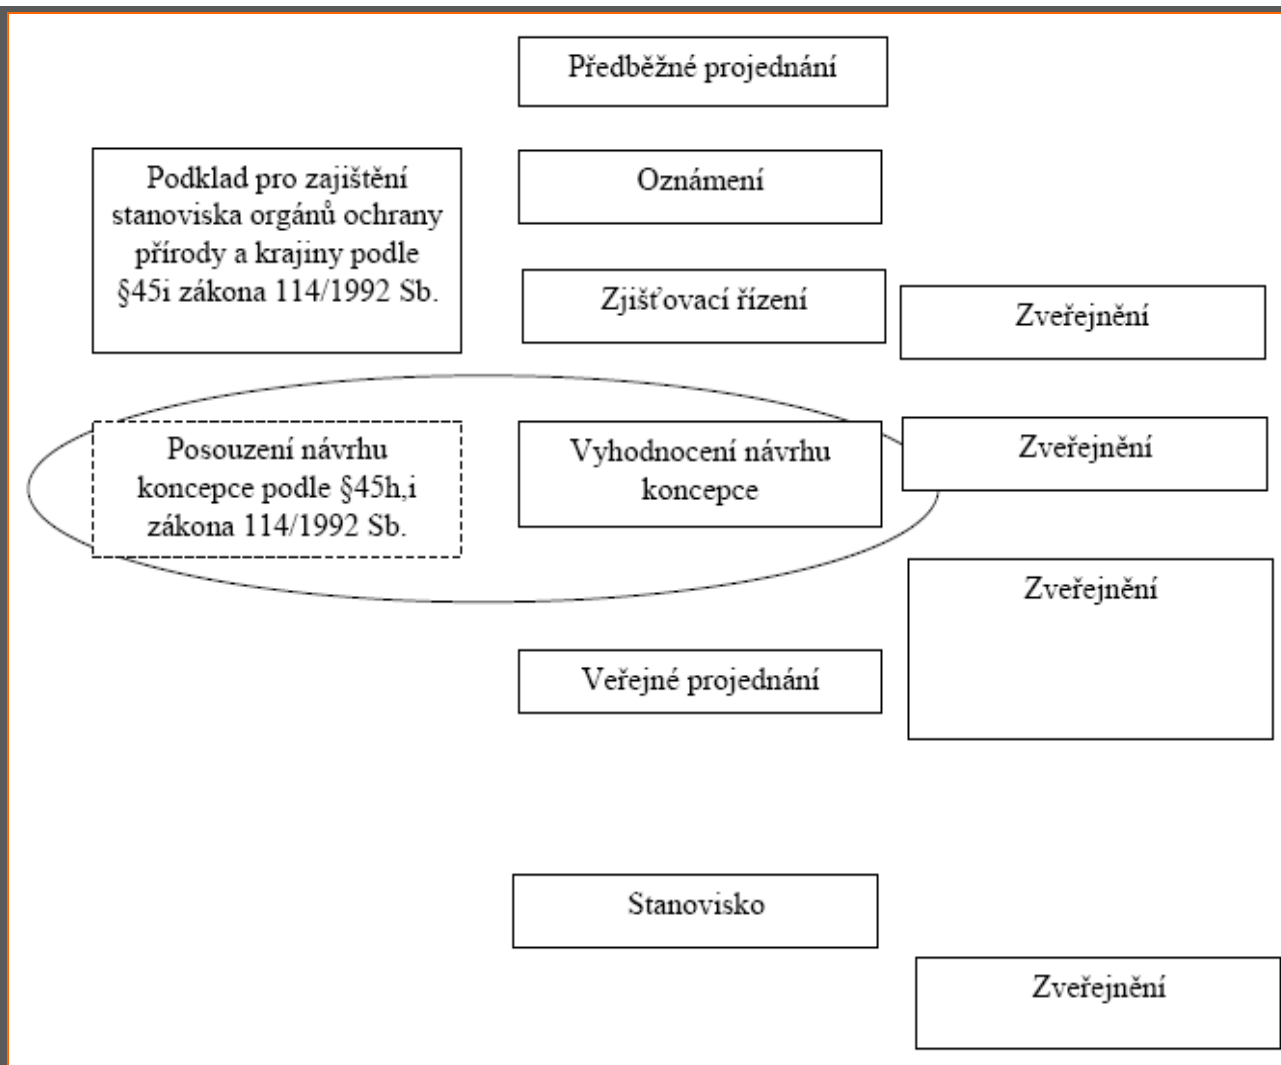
Předběžné projednání

Podklad pro zajištění stanoviska orgánů ochrany přírody a krajiny podle §45i zákona 114/1992 Sb.

Oznámení

Zjišťovací řízení

Zveřejnění

Posouzení návrhu koncepce podle §45h,i zákona 114/1992 Sb.

Vyhodnocení návrhu koncepce

Zveřejnění

Zveřejnění

Veřejné projednání

Stanovisko

Zveřejnění